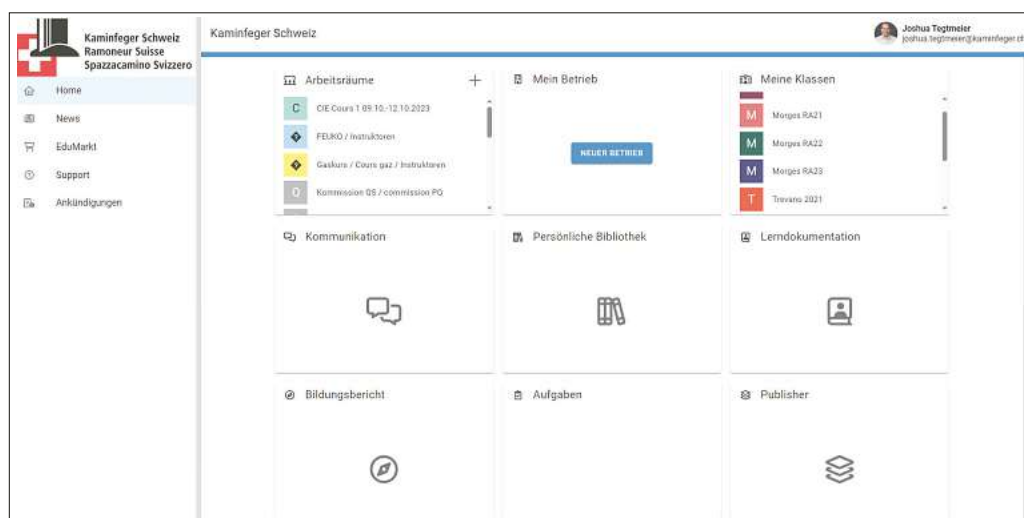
Kaminfeger Schweiz
Ramoneur Suisse
Spazzacamino Svizzero

Home
News
EduMarkt
Support
Ankündigungen

Kaminfeger Schweiz

Joshua Tegtmeier
joshua.tegtmeier@kaminfeger.ch

Arbeitsräume +
C CIE Cours 1 09.10.-12.10.2023
FEUKO / Instruktoren
Gaskurs / Cours gaz / Instruktoren
Q Kommission QS / commission PQ

Mein Betrieb
NEUER BETRIEB

Meine Klassen
M Morges RA21
M Morges RA22
M Morges RA23
T Trevano 2021

Kommunikation

Persönliche Bibliothek

Lerndokumentation

Bildungsbericht

Aufgaben

Publisher